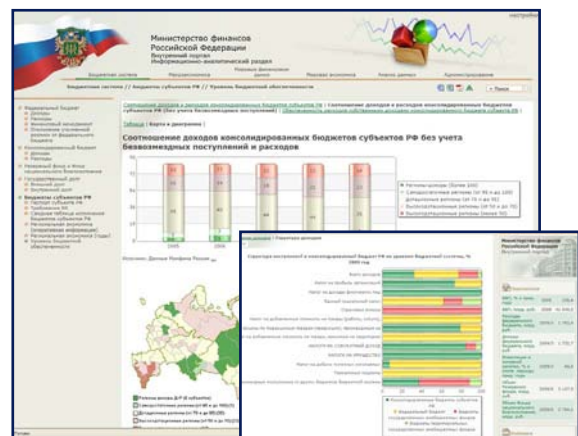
Министерство финансов Российской Федерации
Внутренний портал
Информационно-аналитический раздел

Бюджетная система
Макроэкономика
Реальные финансовые рынки
Рыночная экономика
Анализ данных
Администрирование

Бюджетная система // Бюджеты субъектов РФ // Уровень бюджетной обеспеченности

Федеральный бюджет
Доходы
Расходы
Консолидированный бюджет
Доходы
Расходы
Резервный фонд и Фонд национального благосостояния
Государственный долг
Внешний долг
Внутренний долг
Бюджеты субъектов РФ

Соотношение доходов консолидированных бюджетов субъектов РФ без учета безвозмездных поступлений и расходов

Таблица | Карта и диаграмма

Источник: Данные Минфина России

Структура доходов

Министерство финансов Российской Федерации
Внутренний портал